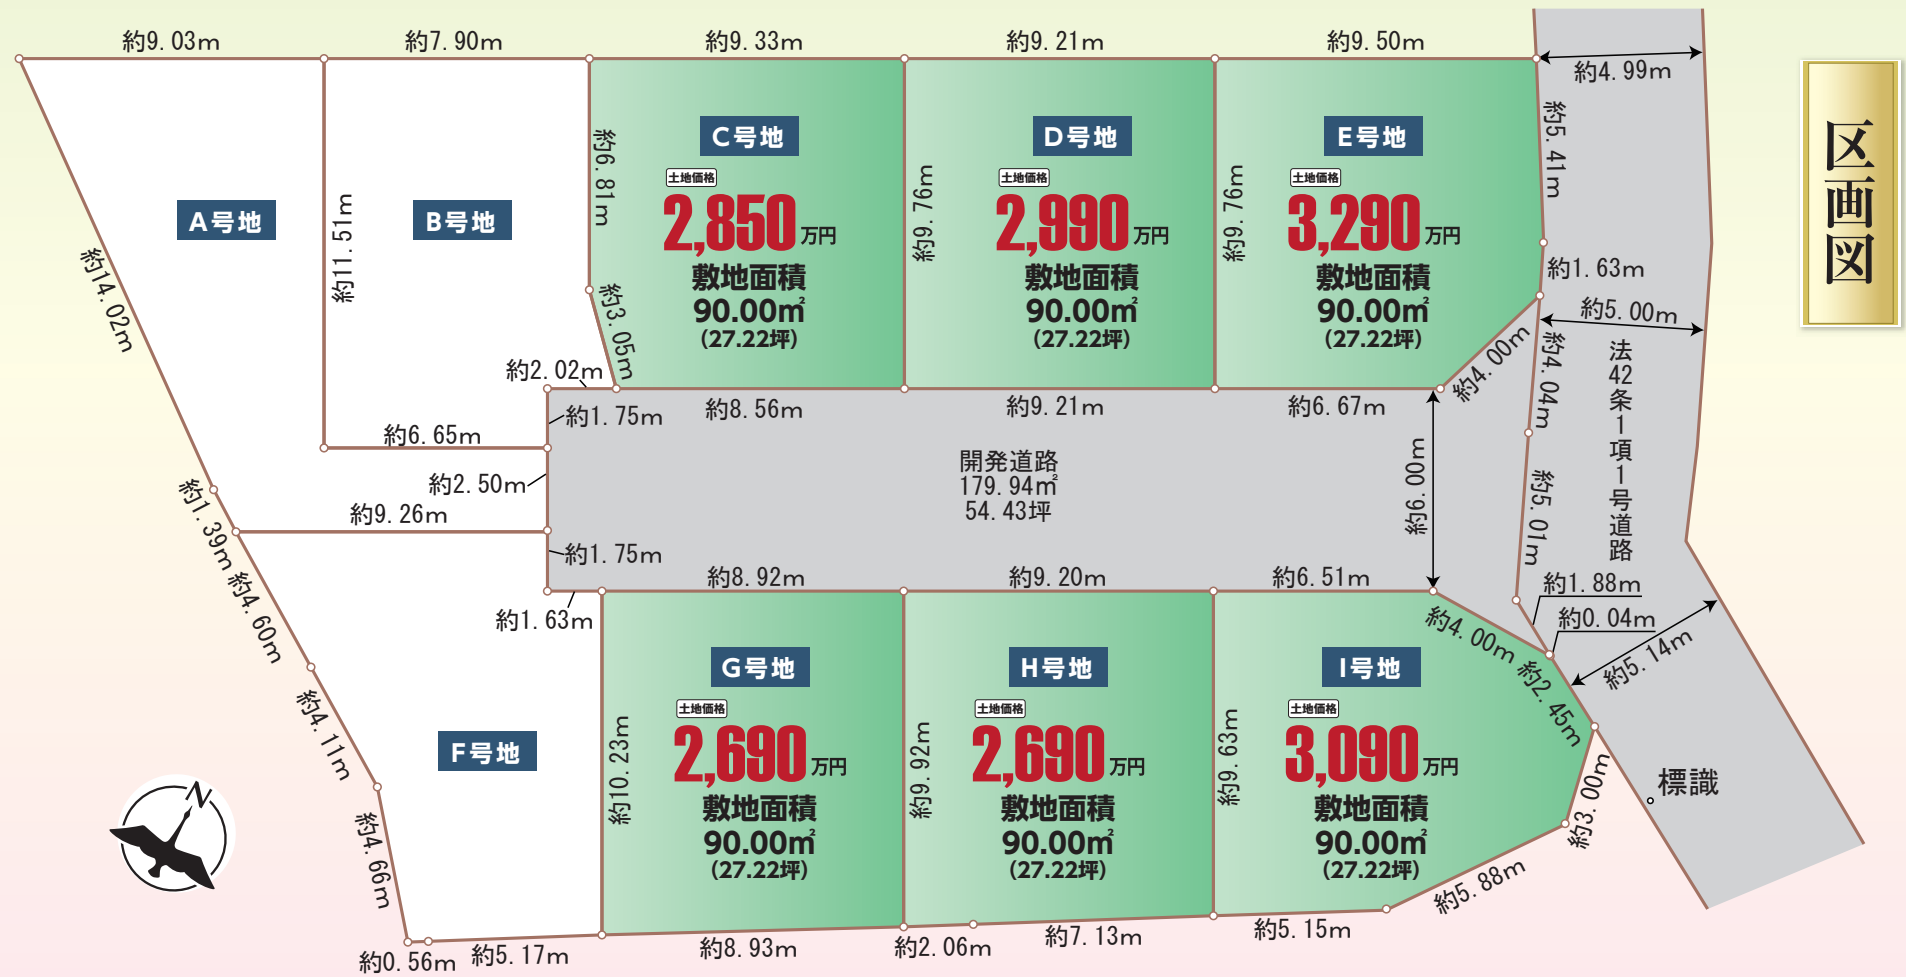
区画図

約9.03m 約7.90m 約9.33m 約9.21m 約9.50m

約4.99m
約5.41m
約1.63m
約5.00m
約4.00m
約4.04m
法42条1項1号道路
約5.01m

A号地
B号地
約14.02m
約11.51m

C号地
約6.81m
約3.05m
土地価格
2,850万円
敷地面積
90.00m²
(27.22坪)

D号地
約9.76m
土地価格
2,990万円
敷地面積
90.00m²
(27.22坪)

E号地
約9.76m
土地価格
3,290万円
敷地面積
90.00m²
(27.22坪)

約2.02m
約1.75m
約8.56m
約9.21m
約6.67m
約6.65m

開発道路
179.94m²
54.43坪

約6.00m
約2.50m
約9.26m
約1.75m
約8.92m
約9.20m
約6.51m
約1.88m
約0.04m
約1.39m
約4.60m
約1.63m
約4.00m
約2.45m
約5.14m

F号地
約4.11m
約4.66m

G号地
約10.23m
土地価格
2,690万円
敷地面積
90.00m²
(27.22坪)

H号地
約9.92m
土地価格
2,690万円
敷地面積
90.00m²
(27.22坪)

I号地
約9.63m
土地価格
3,090万円
敷地面積
90.00m²
(27.22坪)

約3.00m
標識
約5.88m
約5.15m
約7.13m
約2.06m
約8.93m
約5.17m
約0.56m

N